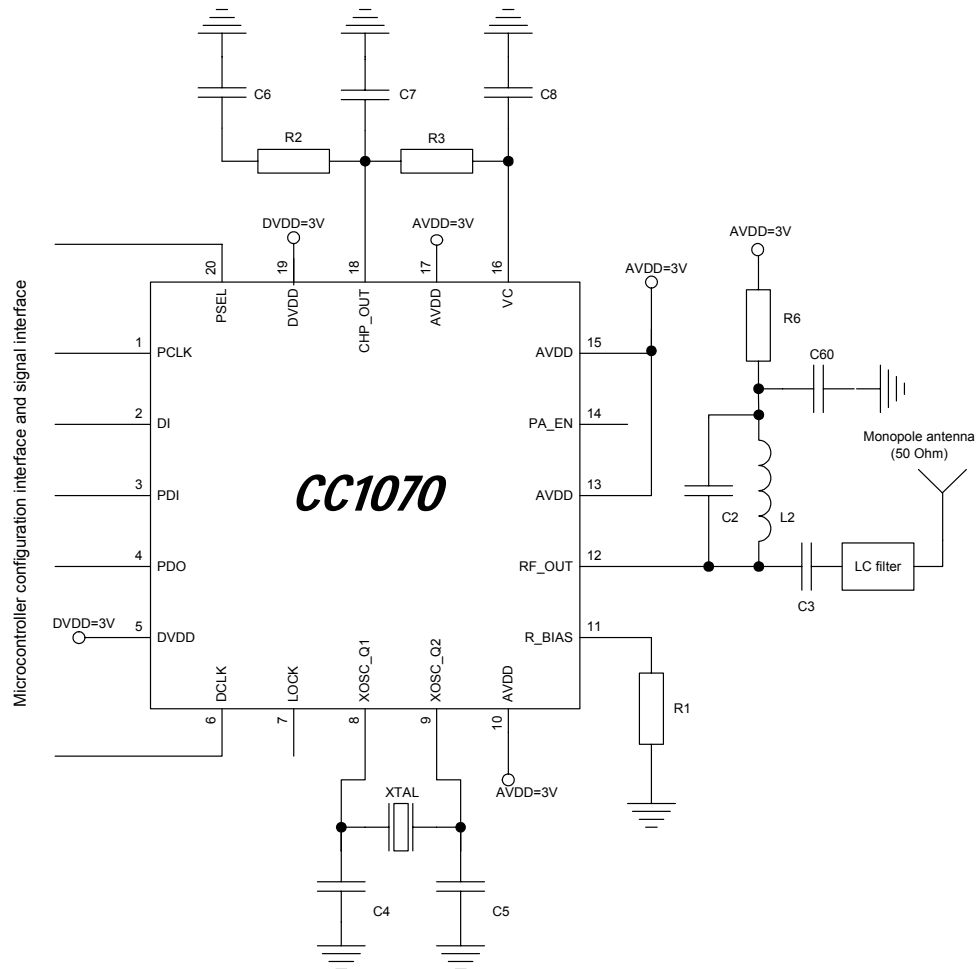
C6
C7
C8
R2
R3
DVDD=3V
AVDD=3V
AVDD=3V
AVDD=3V
20
19
18
17
16
PSEL
DVDD
CHP_OUT
AVDD
VC
R6
C60
Microcontroller configuration interface and signal interface
1 PCLK
2 DI
3 PDI
4 PDO
DVDD=3V
5 DVDD
15 AVDD
14 PA_EN
13 AVDD
12 RF_OUT
11 R_BIAS
CC1070
Monopole antenna (50 Ohm)
C2
L2
LC filter
C3
DCLK
LOCK
XOSC_Q1
XOSC_Q2
AVDD
6
7
8
9
10
AVDD=3V
R1
XTAL
C4
C5